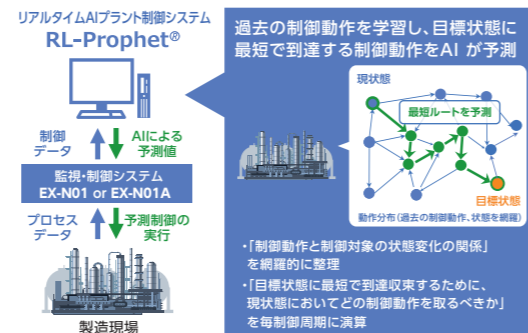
リアルタイムAIプラント制御システム
RL-Prophet®

過去の制御動作を学習し、目標状態に最短で到達する制御動作をAI が予測

制御データ

AIによる予測値

監視・制御システム
EX-N01 or EX-N01A

プロセスデータ

予測制御の実行

製造現場

現状態

最短ルートを予測

目標状態

動作分布（過去の制御動作、状態を網羅）

・「制御動作と制御対象の状態変化の関係」を網羅的に整理

・「目標状態に最短で到達収束するために、現状態においてどの制御動作を取るべきか」を毎制御周期に演算